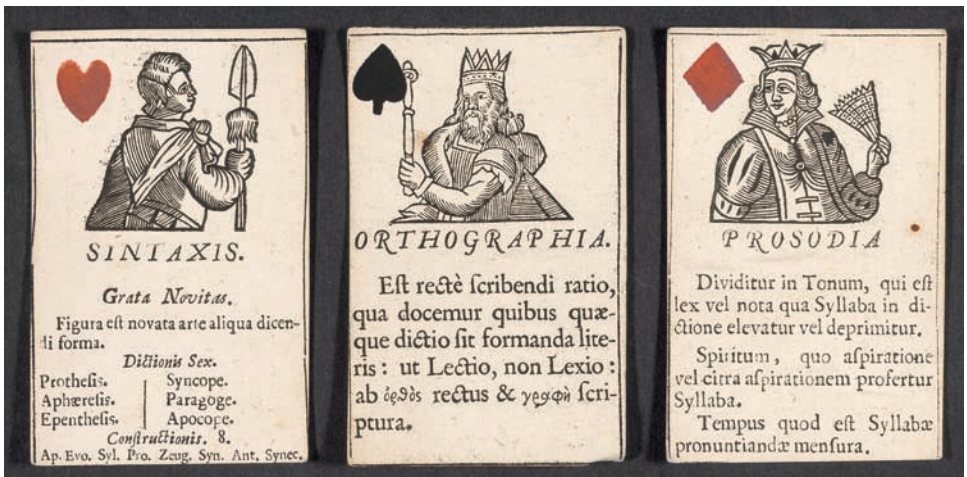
SINTAXIS.

Grata Novitas.

Figura eſt novata arte aliqua dicendi forma.

Dictionis Sex.

| | |
|---|---|
| Potheſis. | Syncope. |
| Aphæreſis. | Paragoge. |
| Epentheſis. | Apocope. |

Conſtructionis. 8.

Ap. Evo. Syl. Pro. Zeug. Syn. Ant. Synec.

ORTHOGRAPHIA.

Eſt rectè ſcribendi ratio, qua docemur quibus quæque dictio ſit formanda literis: ut Lectio, non Lexio: ab ὀρθὸς rectus & γραφὴ ſcriptura.

PROSODIA

Dividitur in Tonum, qui eſt lex vel nota qua Syllaba in dictione elevatur vel deprimitur.

Spiritum, quo aſpiratione vel citra aſpirationem profertur Syllaba.

Tempus quod eſt Syllabæ pronuntiandæ menſura.